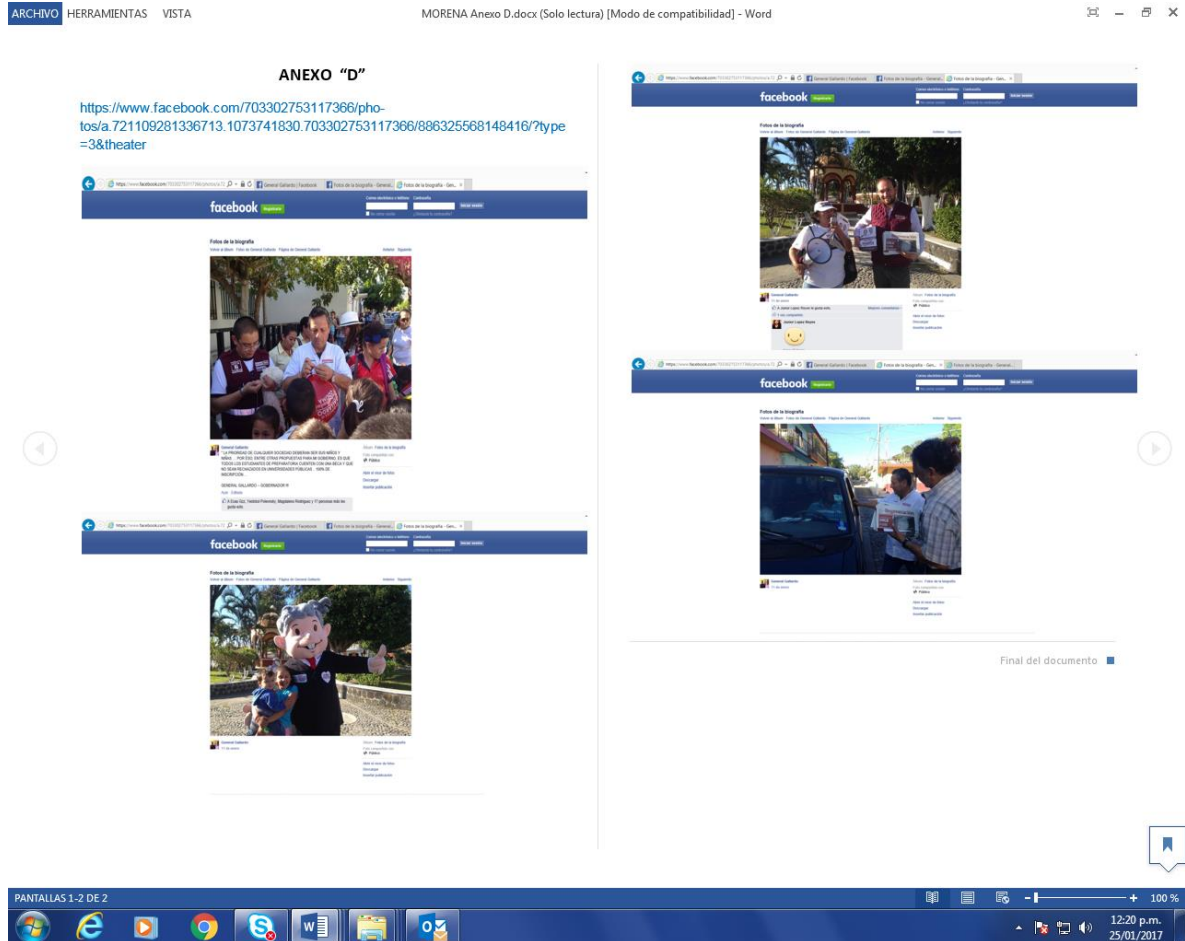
ARCHIVO HERRAMIENTAS VISTA

MORENA Anexo D.docx (Solo lectura) [Modo de compatibilidad] - Word

ANEXO "D"

https://www.facebook.com/703302753117366/photos/a.721109281336713.1073741830.703302753117366/886325568148416/?type=3&theater

facebook

Fotos de la biografía

General Gallardo

LA PRIORIDAD DE CUALQUIER SOCIEDAD DEBERIAN SER SUS NIÑOS Y NIÑAS ... POR ESO, ENTRE OTRAS PROPUESTAS PARA MI GOBIERNO, ES QUE TODOS LOS ESTUDIANTES DE PREPARATORIA CUENTEN CON UNA BECA Y QUE NO SEAN RECHAZADOS EN UNIVERSIDADES PUBLICAS. 100% DE INSCRIPCION.

GENERAL GALLARDO - GOBERNADOR !!!

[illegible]

facebook

Fotos de la biografía

General Gallardo

facebook

Fotos de la biografía

General Gallardo

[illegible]

facebook

Fotos de la biografía

General Gallardo

Final del documento

PANTALLAS 1-2 DE 2

100 %

12:20 p.m.
25/01/2017